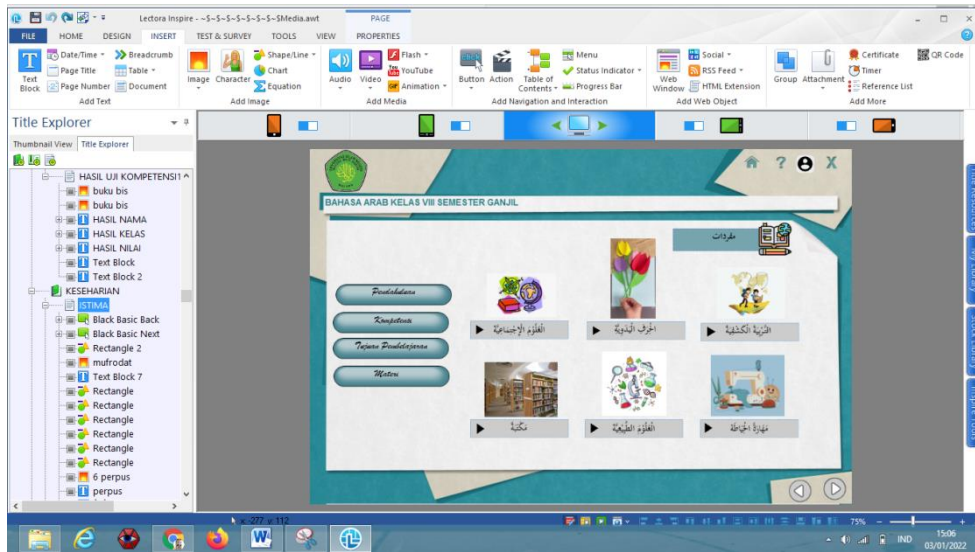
Lectora Inspire - ~$-$-$-$-$-$-$Media.awt

PAGE

FILE HOME DESIGN INSERT TEST & SURVEY TOOLS VIEW PROPERTIES

Text Block Date/Time Page Title Page Number Breadcrumb Table Document
Add Text

Image Character Shape/Line Chart Equation
Add Image

Audio Video Flash YouTube Animation
Add Media

Button Action Table of Contents Menu Status Indicator Progress Bar
Add Navigation and Interaction

Web Window Social RSS Feed HTML Extension
Add Web Object

Group Attachment Certificate Timer Reference List QR Code
Add More

Title Explorer

Thumbnail View Title Explorer

HASIL UJI KOMPETENSI1
buku bis
buku bis
HASIL NAMA
HASIL KELAS
HASIL NILAI
Text Block
Text Block 2
KESEHARIAN
ISTIMA
Black Basic Back
Black Basic Next
Rectangle 2
mufrodat
Text Block 7
Rectangle
Rectangle
Rectangle
Rectangle
Rectangle
Rectangle
6 perpus
perpus

BAHASA ARAB KELAS VIII SEMESTER GANJIL

مفردات

Pendahuluan
Kompetensi
Tujuan Pembelajaran
Materi

العُلُوْمُ الإِجْتِمَاعِيَّة
الحِرَفُ اليَدَوِيَّة
التَّرْبِيَةُ الكَشْفِيَّة
مَكْتَبَة
العُلُوْمُ الطَّبِيْعِيَّة
مَهَارَةُ الخِيَاطَة

x: 277 y: 112

75%

IND

15:06
03/01/2022